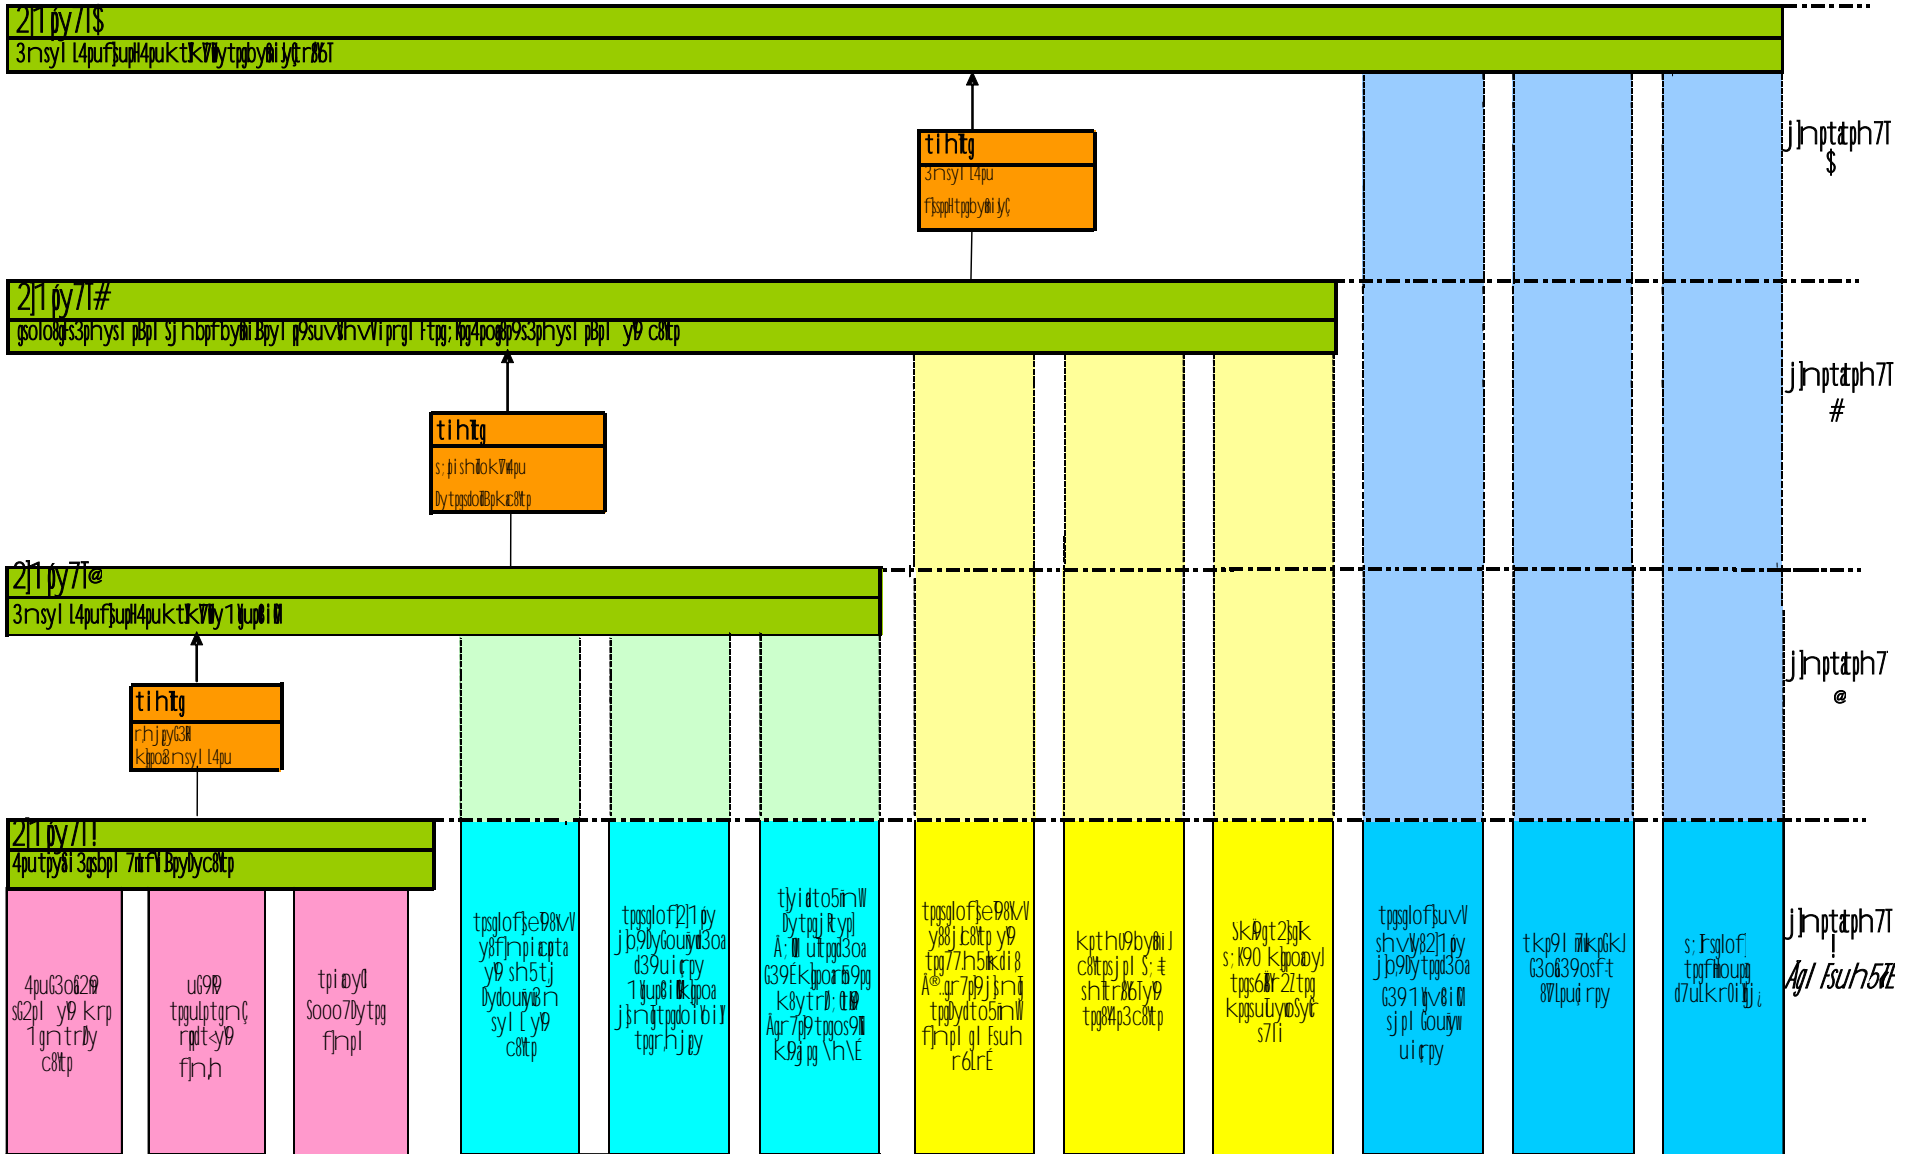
2]1ίρy7I$
3nsyl l4pufʃupH4puktk7Wytpgbyðiiyʃtr/ß6T

tihItg
3nsyl l4pu
fʃspHtpgbyðiiyʃ

jJnptaph7I $

2]1ίρy7I#
gsolo8gfs3physl pbpl Sjhbpfbyðiißpyl p9suvʃhvlliprgl ltpg;kpg4pogp9s3physl pbpl yP c8ltp

tihItg
s;pishIokV4pu
Dytpgsdoßpkuc8ltp

jJnptaph7I #

2]1ίρy7I@
3nsyl l4pufʃupH4puktk7Wy1IJupßiΙΙ

tihItg
rhjpyG3R
kJpo8nsyl l4pu

jJnptaph7 @

2]1ίρy7I!
4putjyßi3gsbpl 7itf1ßpyc8ltp

4puG3o62P
sG2pl yP krp
1gntrIy
c8ltp

uG9P
tpgulptgnʃ
rpt<yP
fJn,h

tpi pyD
Sooo7Dytpg
fJnpl

tpgslofʃeP8VV
y8fJnpi pta
yP sh5tj
Dydouyß n
syl [ yP
c8ltp

tpgslof2]1ίρy
jb9Dytjpd3oa
d39uirpy
1IJupßiΙΙkpoa
jJnJtpgdoibiY
tpgrhjpy

tyidto5inW
Dytpgj Rtypl
A;Ι ultpgd3oa
G39Ekpor5pg
k8ytrI;tIP
Agr7pPtpgos9Ι
kPgjpg \h\E

tpgslofʃeP8VV
y8ßj c8ltp yP
tpg7 7h5Iηkdi 8
A® gr7pPjJnJ
tpgDydto5inW
fJnpl gl fsuh
r6lrE

kpth9byßiiJ
c8ltpsjpl S; ‡
shItr/ß6TyP
tpgßHp3c8ltp

SkPgt2jgk
s;k90 kJpopyl
tpgs6ΙΡr2ltpg
kpgsuIyosyʃ
s7Ii

tpgslofʃuvV
shvV82]1ίρy
jb9Dytpgd3oa
G391ʃtvßiΙΙ
sjpl Gouyw
uirpy

tkp9I 7IIkpGkJ
G3oß39osf t
8VIpuirpy

s;Isglof
tpgfHoupg
d7ulkr0iYJj¿

jJnptaph7I !
Agl fsuh5Œ